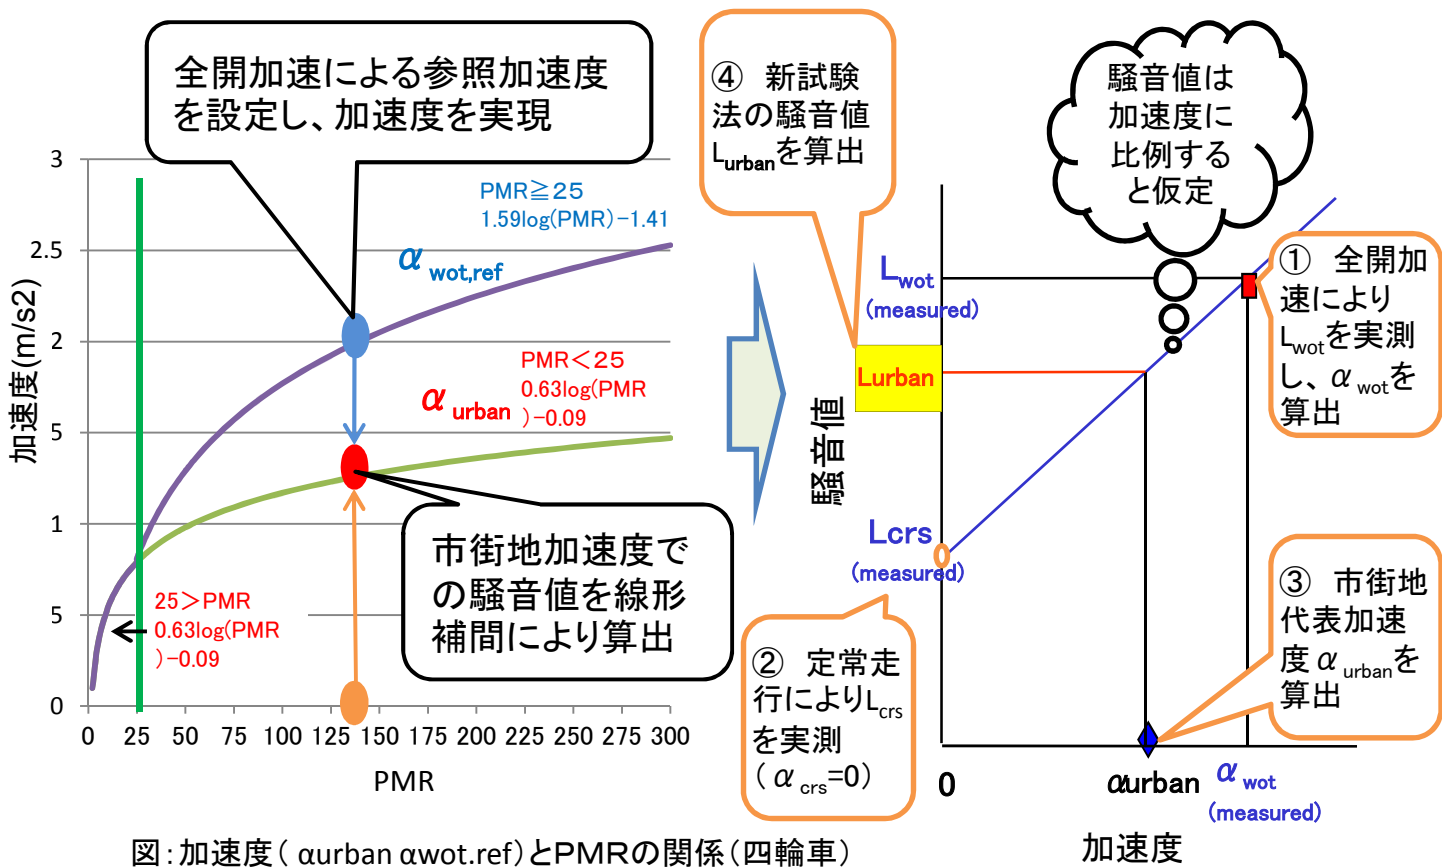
全開加速による参照加速度を設定し、加速度を実現

3
2.5
2
5
1
5
0

加速度(m/s2)

PMR≧25
1.59log(PMR)−1.41

$\alpha$ wot,ref

PMR＜25
0.63log(PMR)−0.09

$\alpha$ urban

市街地加速度での騒音値を線形補間により算出

25＞PMR
0.63log(PMR)−0.09

0 25 50 75 100 125 150 175 200 225 250 275 300

PMR

図：加速度（ αurban αwot.ref）とPMRの関係（四輪車）

④ 新試験法の騒音値$L_{urban}$を算出

騒音値は加速度に比例すると仮定

$L_{wot}$
(measured)

Lurban

騒音値

Lcrs
(measured)

① 全開加速により$L_{wot}$を実測し、$\alpha_{wot}$を算出

② 定常走行により$L_{crs}$を実測
（$\alpha_{crs}$=0）

③ 市街地代表加速度$\alpha_{urban}$を算出

0
αurban
$\alpha_{wot}$
(measured)

加速度